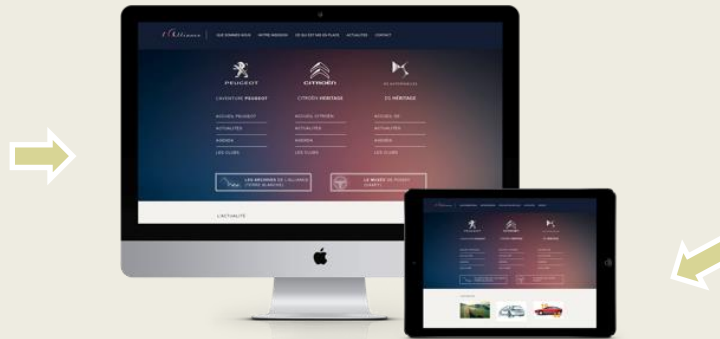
QUI SOMMES NOUS NOTRE MISSION CE QUI EST MIS EN PLACE ACTUALITÉS CONTACT

PEUGEOT
L'AVENTURE PEUGEOT
ACCUEIL PEUGEOT
ACTUALITÉS
AGENDA
LES CLUBS

CITROËN
CITROËN HÉRITAGE
ACCUEIL CITROËN
ACTUALITÉS
AGENDA
LES CLUBS

DS HÉRITAGE
ACCUEIL DS
ACTUALITÉS
AGENDA
LES CLUBS

LES RÉSERVES DE L'ALLIANCE (TERRE BLANCHE)

LE MUSÉE DE PEUGEOT (SOCHAUX)

L'ACTUALITÉ